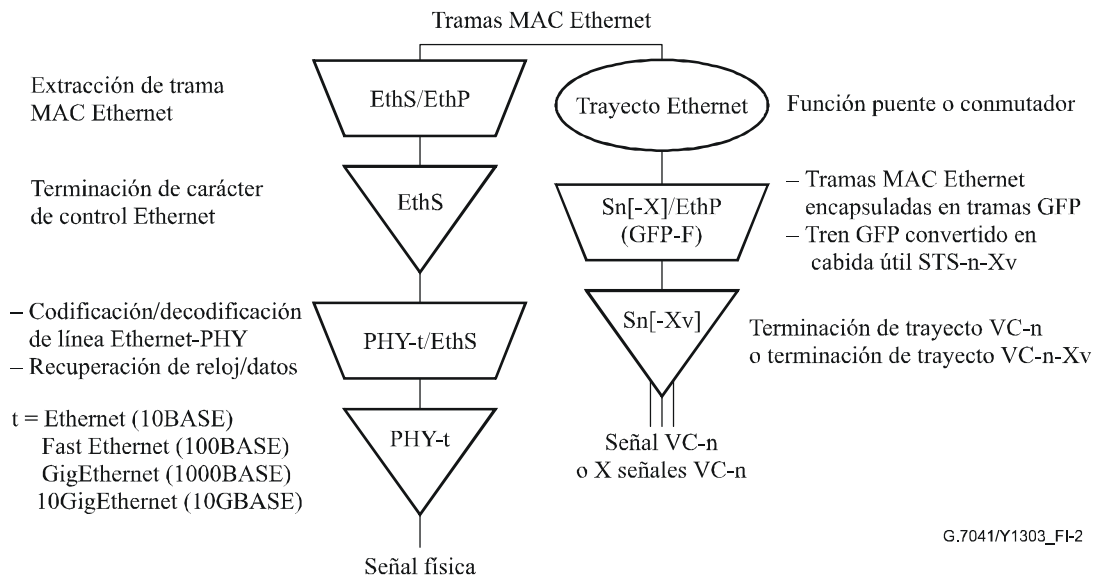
Tramas MAC Ethernet

Extracción de trama MAC Ethernet

EthS/EthP

Trayecto Ethernet

Función puente o conmutador

Terminación de carácter de control Ethernet

EthS

– Tramas MAC Ethernet encapsuladas en tramas GFP
– Tren GFP convertido en cabida útil STS-n-Xv

Sn[-X]/EthP (GFP-F)

– Codificación/decodificación de línea Ethernet-PHY
– Recuperación de reloj/datos

PHY-t/EthS

Sn[-Xv]

Terminación de trayecto VC-n o terminación de trayecto VC-n-Xv

t = Ethernet (10BASE)
Fast Ethernet (100BASE)
GigEthernet (1000BASE)
10GigEthernet (10GBASE)

PHY-t

Señal VC-n o X señales VC-n

G.7041/Y1303_FI-2

Señal física